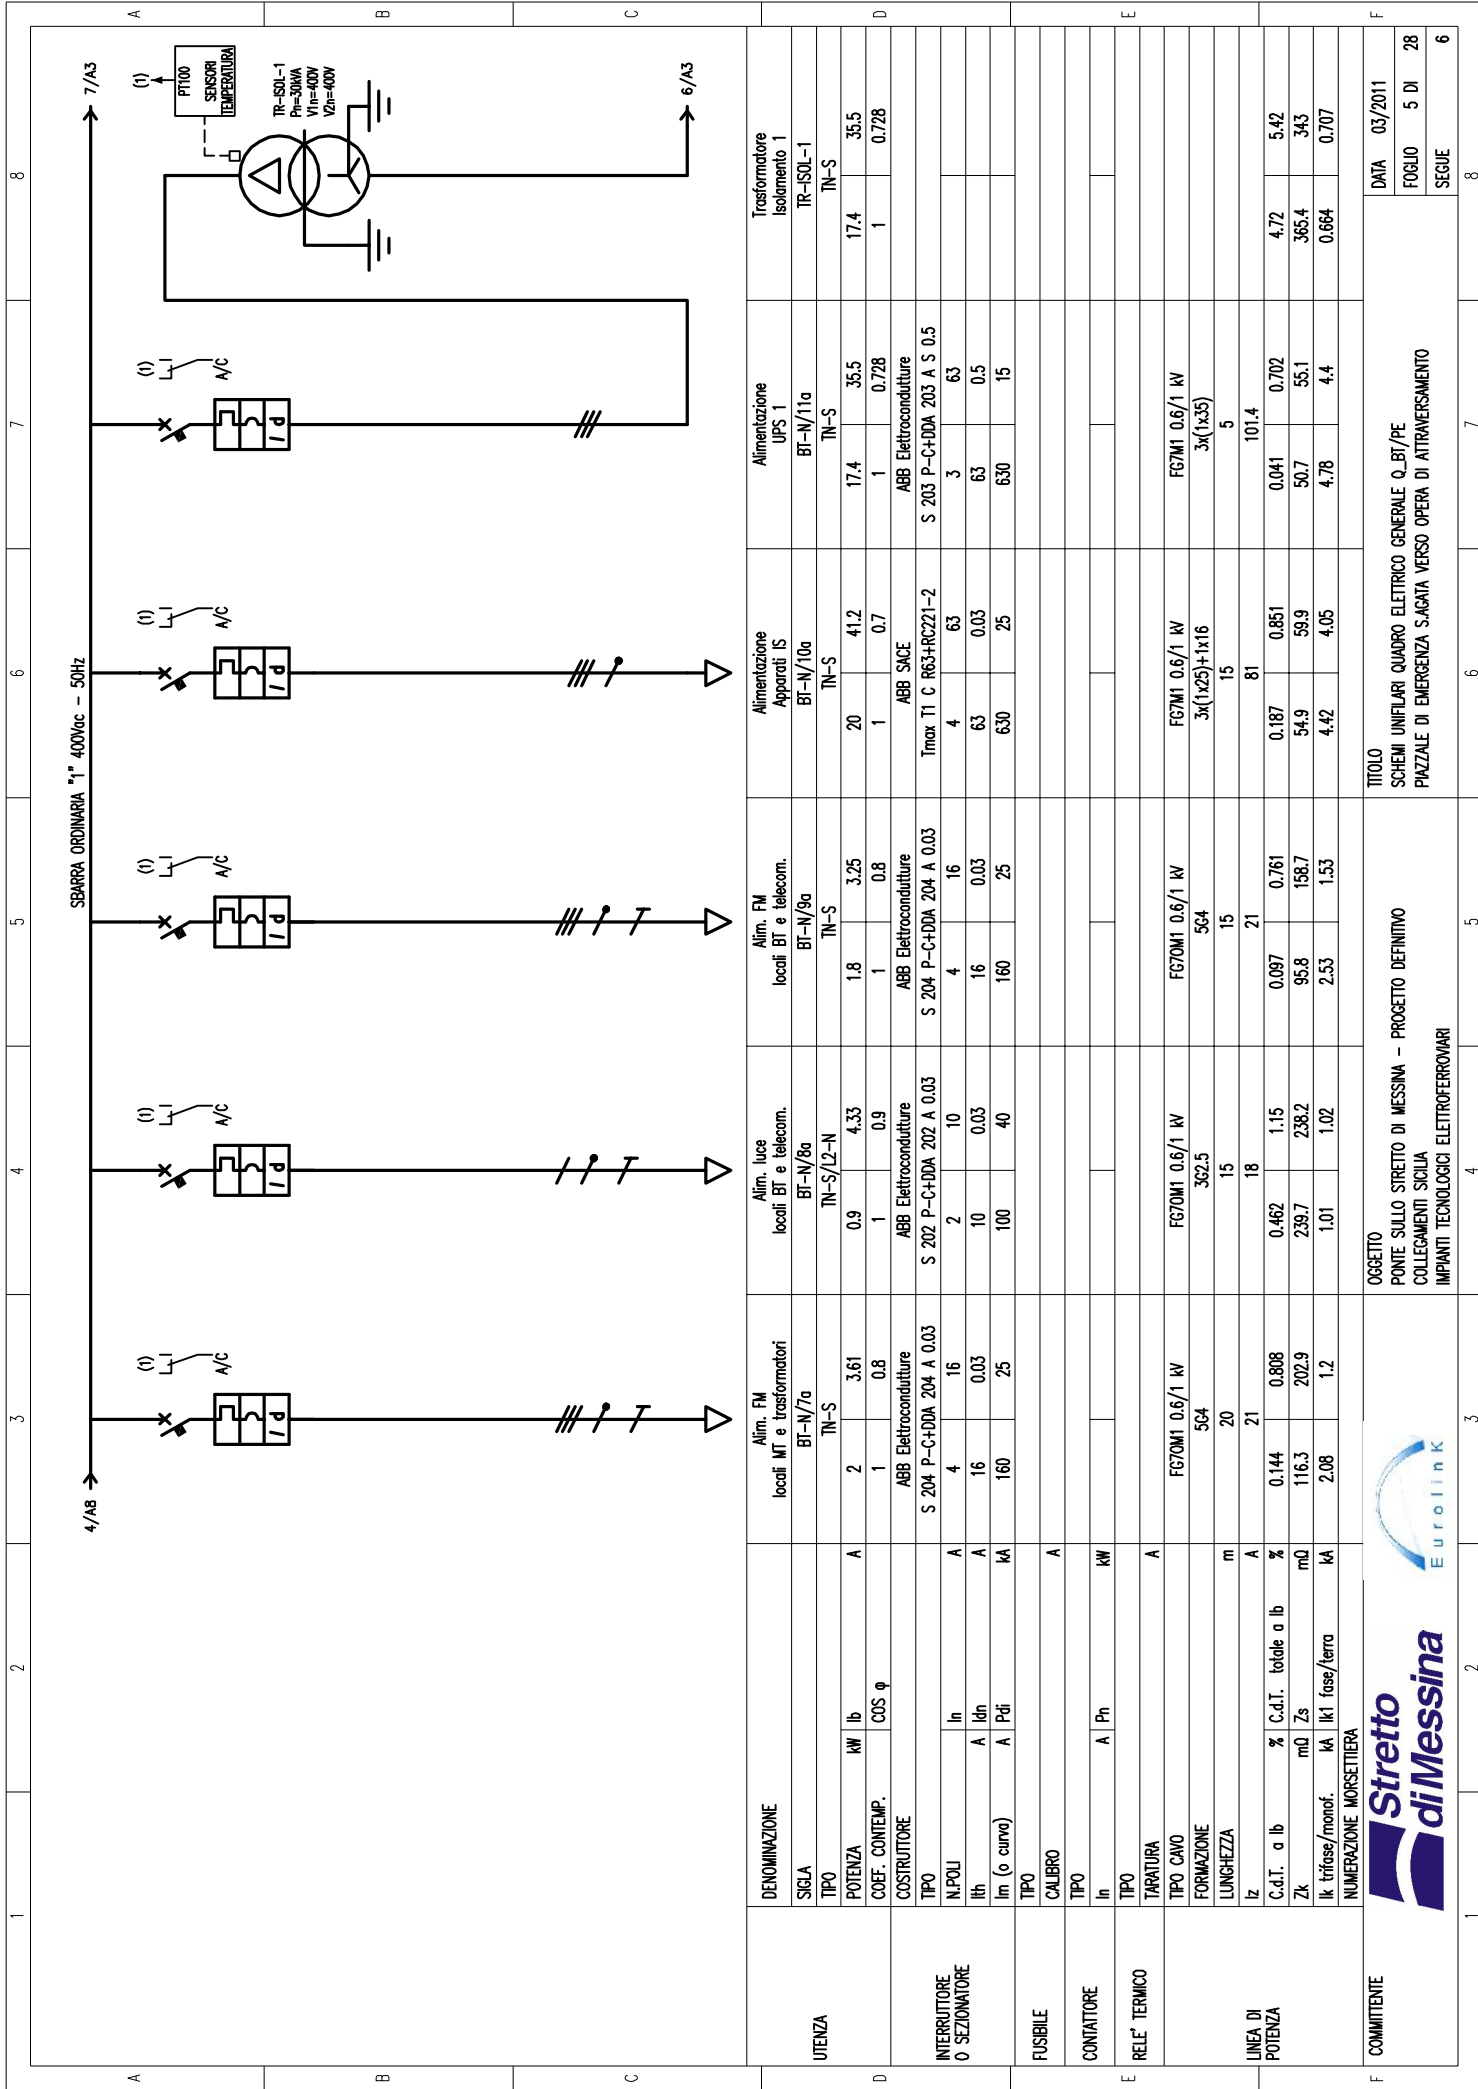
SBARRA ORDINARIA "1" 400Vac - 50Hz

4/A8

7/A3

6/A3

(1)

PT100 SENSORI TEMPERATURA

TR-ISOL-1
Pn=30kVA
V1n=400V
V2n=400V

(1) A/C

(1) A/C

(1) A/C

(1) A/C

(1) A/C

| | | | | Alim. FM locali MT e trasformatori | Alim. luce locali BT e telecom. | Alim. FM locali BT e telecom. | Alimentazione Apparati IS | Alimentazione UPS 1 | Trasformatore Isolamento 1 |
|---|---|---|---|---|---|---|---|---|---|
| UTENZA | DENOMINAZIONE | | | | | | | | |
| | SIGLA | | | BT-N/7a | BT-N/8a | BT-N/9a | BT-N/10a | BT-N/11a | TR-ISOL-1 |
| | TIPO | | | TN-S | TN-S/L2-N | TN-S | TN-S | TN-S | TN-S |
| | POTENZA | kW Ib | A | 2 / 3.61 | 0.9 / 4.33 | 1.8 / 3.25 | 20 / 41.2 | 17.4 / 35.5 | 17.4 / 35.5 |
| | COEF. CONTEMP. | COS φ | | 1 / 0.8 | 1 / 0.9 | 1 / 0.8 | 1 / 0.7 | 1 / 0.728 | 1 / 0.728 |
| INTERRUTTORE O SEZIONATORE | COSTRUTTORE | | | ABB Elettrocondutture | ABB Elettrocondutture | ABB Elettrocondutture | ABB SACE | ABB Elettrocondutture | |
| | TIPO | | | S 204 P-C+DDA 204 A 0.03 | S 202 P-C+DDA 202 A 0.03 | S 204 P-C+DDA 204 A 0.03 | Tmax T1 C R63+RC221-2 | S 203 P-C+DDA 203 A S 0.5 | |
| | N.POLI | In | A | 4 / 16 | 2 / 10 | 4 / 16 | 4 / 63 | 3 / 63 | |
| | Ith | A Idn | A | 16 / 0.03 | 10 / 0.03 | 16 / 0.03 | 63 / 0.03 | 63 / 0.5 | |
| | Im (o curva) | A Pdi | kA | 160 / 25 | 100 / 40 | 160 / 25 | 630 / 25 | 630 / 15 | |
| FUSIBILE | TIPO | | | | | | | | |
| | CALIBRO | | A | | | | | | |
| CONTATTORE | TIPO | | | | | | | | |
| | In | A Pn | kW | | | | | | |
| RELE' TERMICO | TIPO | | | | | | | | |
| | TARATURA | | A | | | | | | |
| LINEA DI POTENZA | TIPO CAVO | | | FG7OM1 0.6/1 kV | FG7OM1 0.6/1 kV | FG7OM1 0.6/1 kV | FG7M1 0.6/1 kV | FG7M1 0.6/1 kV | |
| | FORMAZIONE | | | 5G4 | 3G2.5 | 5G4 | 3x(1x25)+1x16 | 3x(1x35) | |
| | LUNGHEZZA | | m | 20 | 15 | 15 | 15 | 5 | |
| | Iz | | A | 21 | 18 | 21 | 81 | 101.4 | |
| | C.d.T. a Ib | % C.d.T. totale a Ib | % | 0.144 / 0.808 | 0.462 / 1.15 | 0.097 / 0.761 | 0.187 / 0.851 | 0.041 / 0.702 | 4.72 / 5.42 |
| | Zk | mΩ Zs | mΩ | 116.3 / 202.9 | 239.7 / 238.2 | 95.8 / 158.7 | 54.9 / 59.9 | 50.7 / 55.1 | 365.4 / 343 |
| | Ik trifase/monof. | kA Ik1 fase/terra | kA | 2.08 / 1.2 | 1.01 / 1.02 | 2.53 / 1.53 | 4.42 / 4.05 | 4.78 / 4.4 | 0.664 / 0.707 |
| | NUMERAZIONE MORSETTIERA | | | | | | | | |

COMMITTENTE

Stretto di Messina

Eurolink

OGGETTO
PONTE SULLO STRETTO DI MESSINA - PROGETTO DEFINITIVO
COLLEGAMENTI SICILIA
IMPIANTI TECNOLOGICI ELETTROFERROVIARI

TITOLO
SCHEMI UNIFILARI QUADRO ELETTRICO GENERALE Q_BT/PE
PIAZZALE DI EMERGENZA S.AGATA VERSO OPERA DI ATTRAVERSAMENTO

DATA 03/2011
FOGLIO 5 DI 28
SEGUE 6